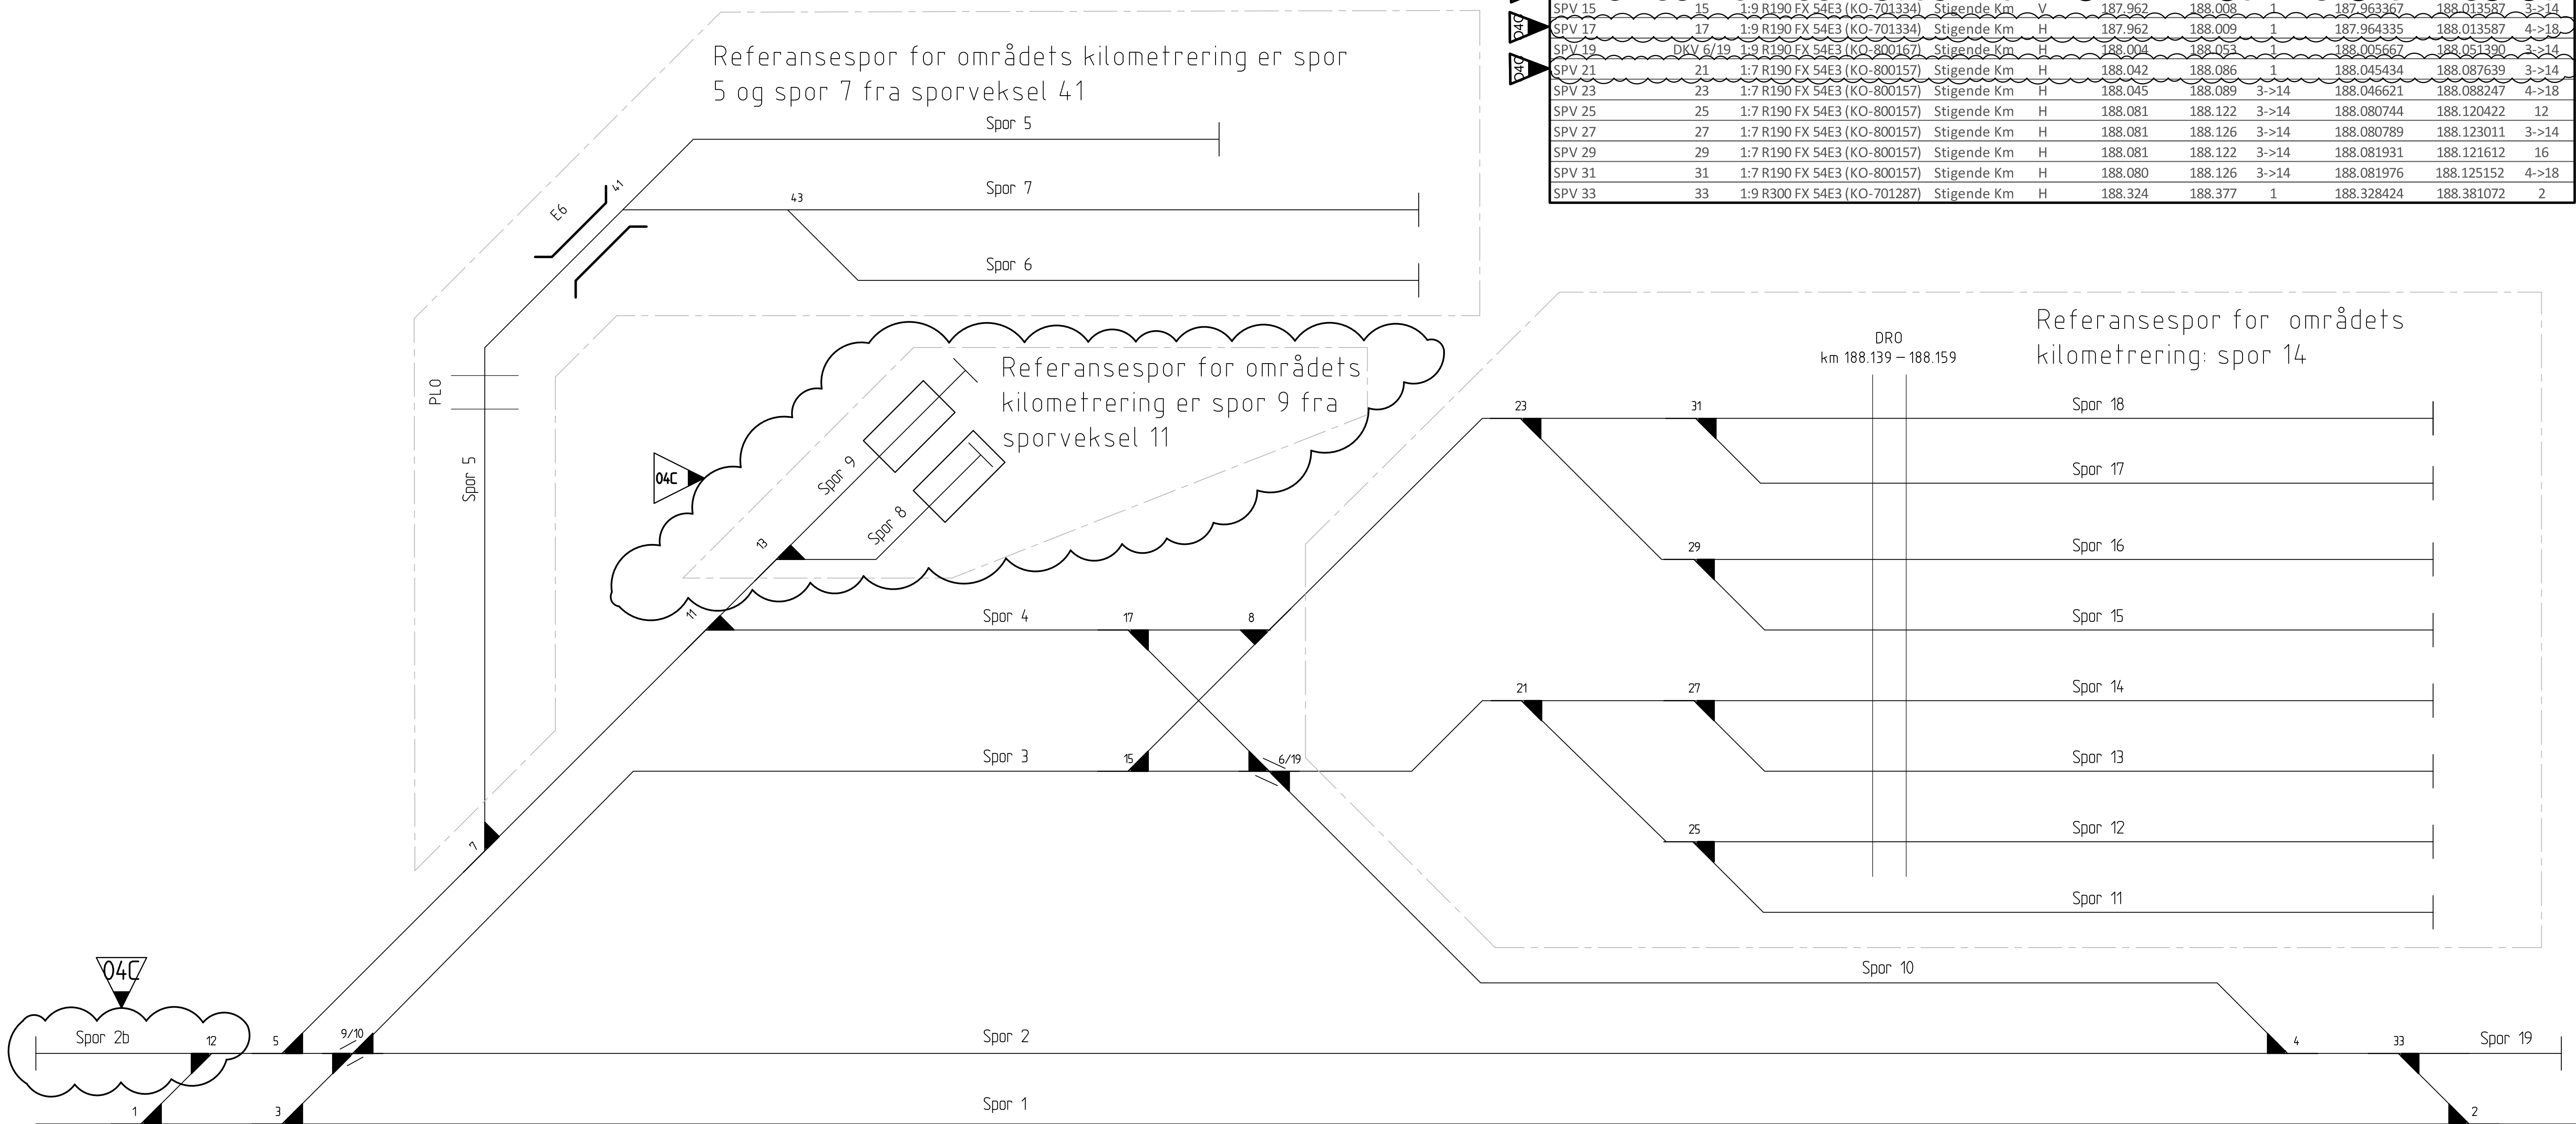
| SPV 15 | 15 | 1:9 R190 FX 54E3 (KO-701334) | Stigende Km | V | 187.962 | 188.008 | 1 | 187.963367 | 188.013587 | 3->14 |
|---|---|---|---|---|---|---|---|---|---|---|
| SPV 17 | 17 | 1:9 R190 FX 54E3 (KO-701334) | Stigende Km | H | 187.962 | 188.009 | 1 | 187.964335 | 188.013587 | 4->18 |
| SPV 19 | DKV 6/19 | 1:9 R190 FX 54E3 (KO-800167) | Stigende Km | H | 188.004 | 188.053 | 1 | 188.005667 | 188.051390 | 3->14 |
| SPV 21 | 21 | 1:7 R190 FX 54E3 (KO-800157) | Stigende Km | H | 188.042 | 188.086 | 1 | 188.045434 | 188.087639 | 3->14 |
| SPV 23 | 23 | 1:7 R190 FX 54E3 (KO-800157) | Stigende Km | H | 188.045 | 188.089 | 3->14 | 188.046621 | 188.088247 | 4->18 |
| SPV 25 | 25 | 1:7 R190 FX 54E3 (KO-800157) | Stigende Km | H | 188.081 | 188.122 | 3->14 | 188.080744 | 188.120422 | 12 |
| SPV 27 | 27 | 1:7 R190 FX 54E3 (KO-800157) | Stigende Km | H | 188.081 | 188.126 | 3->14 | 188.080789 | 188.123011 | 3->14 |
| SPV 29 | 29 | 1:7 R190 FX 54E3 (KO-800157) | Stigende Km | H | 188.081 | 188.122 | 3->14 | 188.081931 | 188.121612 | 16 |
| SPV 31 | 31 | 1:7 R190 FX 54E3 (KO-800157) | Stigende Km | H | 188.080 | 188.126 | 3->14 | 188.081976 | 188.125152 | 4->18 |
| SPV 33 | 33 | 1:9 R300 FX 54E3 (KO-701287) | Stigende Km | H | 188.324 | 188.377 | 1 | 188.328424 | 188.381072 | 2 |

04C
04C

Referansespor for områdets kilometrering er spor 5 og spor 7 fra sporveksel 41

Spor 5
Spor 7
Spor 6
41
43
E6
PLO
Spor 5

Referansespor for områdets kilometrering er spor 9 fra sporveksel 11

04C
Spor 9
Spor 8
13
11

DRO
km 188.139 – 188.159

Referansespor for områdets kilometrering: spor 14

23
31
Spor 18
Spor 17
29
Spor 16
Spor 15
Spor 4
17
8
21
27
Spor 14
Spor 13
Spor 3
15
6/19
25
Spor 12
Spor 11
7
Spor 10
04C
Spor 2b
12
5
9/10
Spor 2
4
33
Spor 19
1
3
Spor 1
2